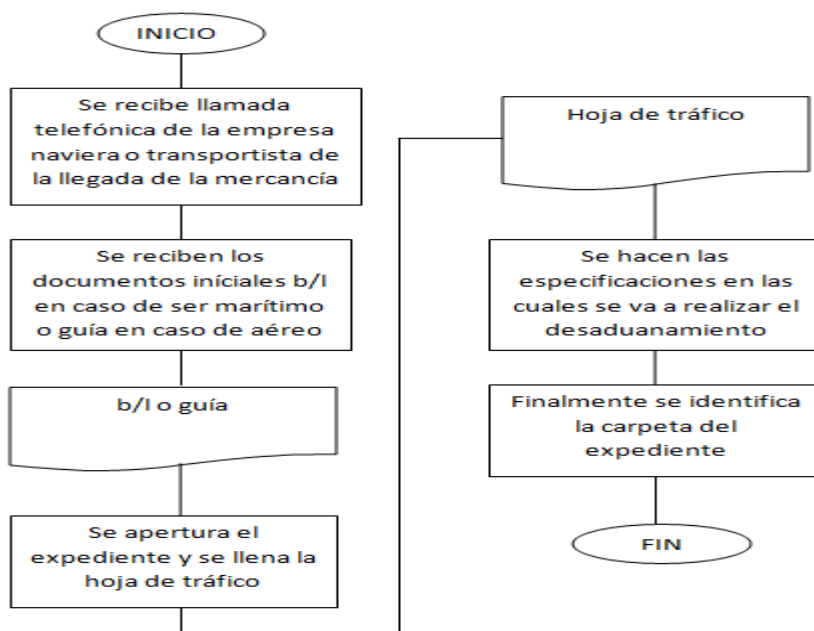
INICIO

Se recibe llamada telefónica de la empresa naviera o transportista de la llegada de la mercancía

Se reciben los documentos iníciales b/l en caso de ser marítimo o guía en caso de aéreo

b/l o guía

Se apertura el expediente y se llena la hoja de tráfico

Hoja de tráfico

Se hacen las especificaciones en las cuales se va a realizar el desaduanamiento

Finalmente se identifica la carpeta del expediente

FIN